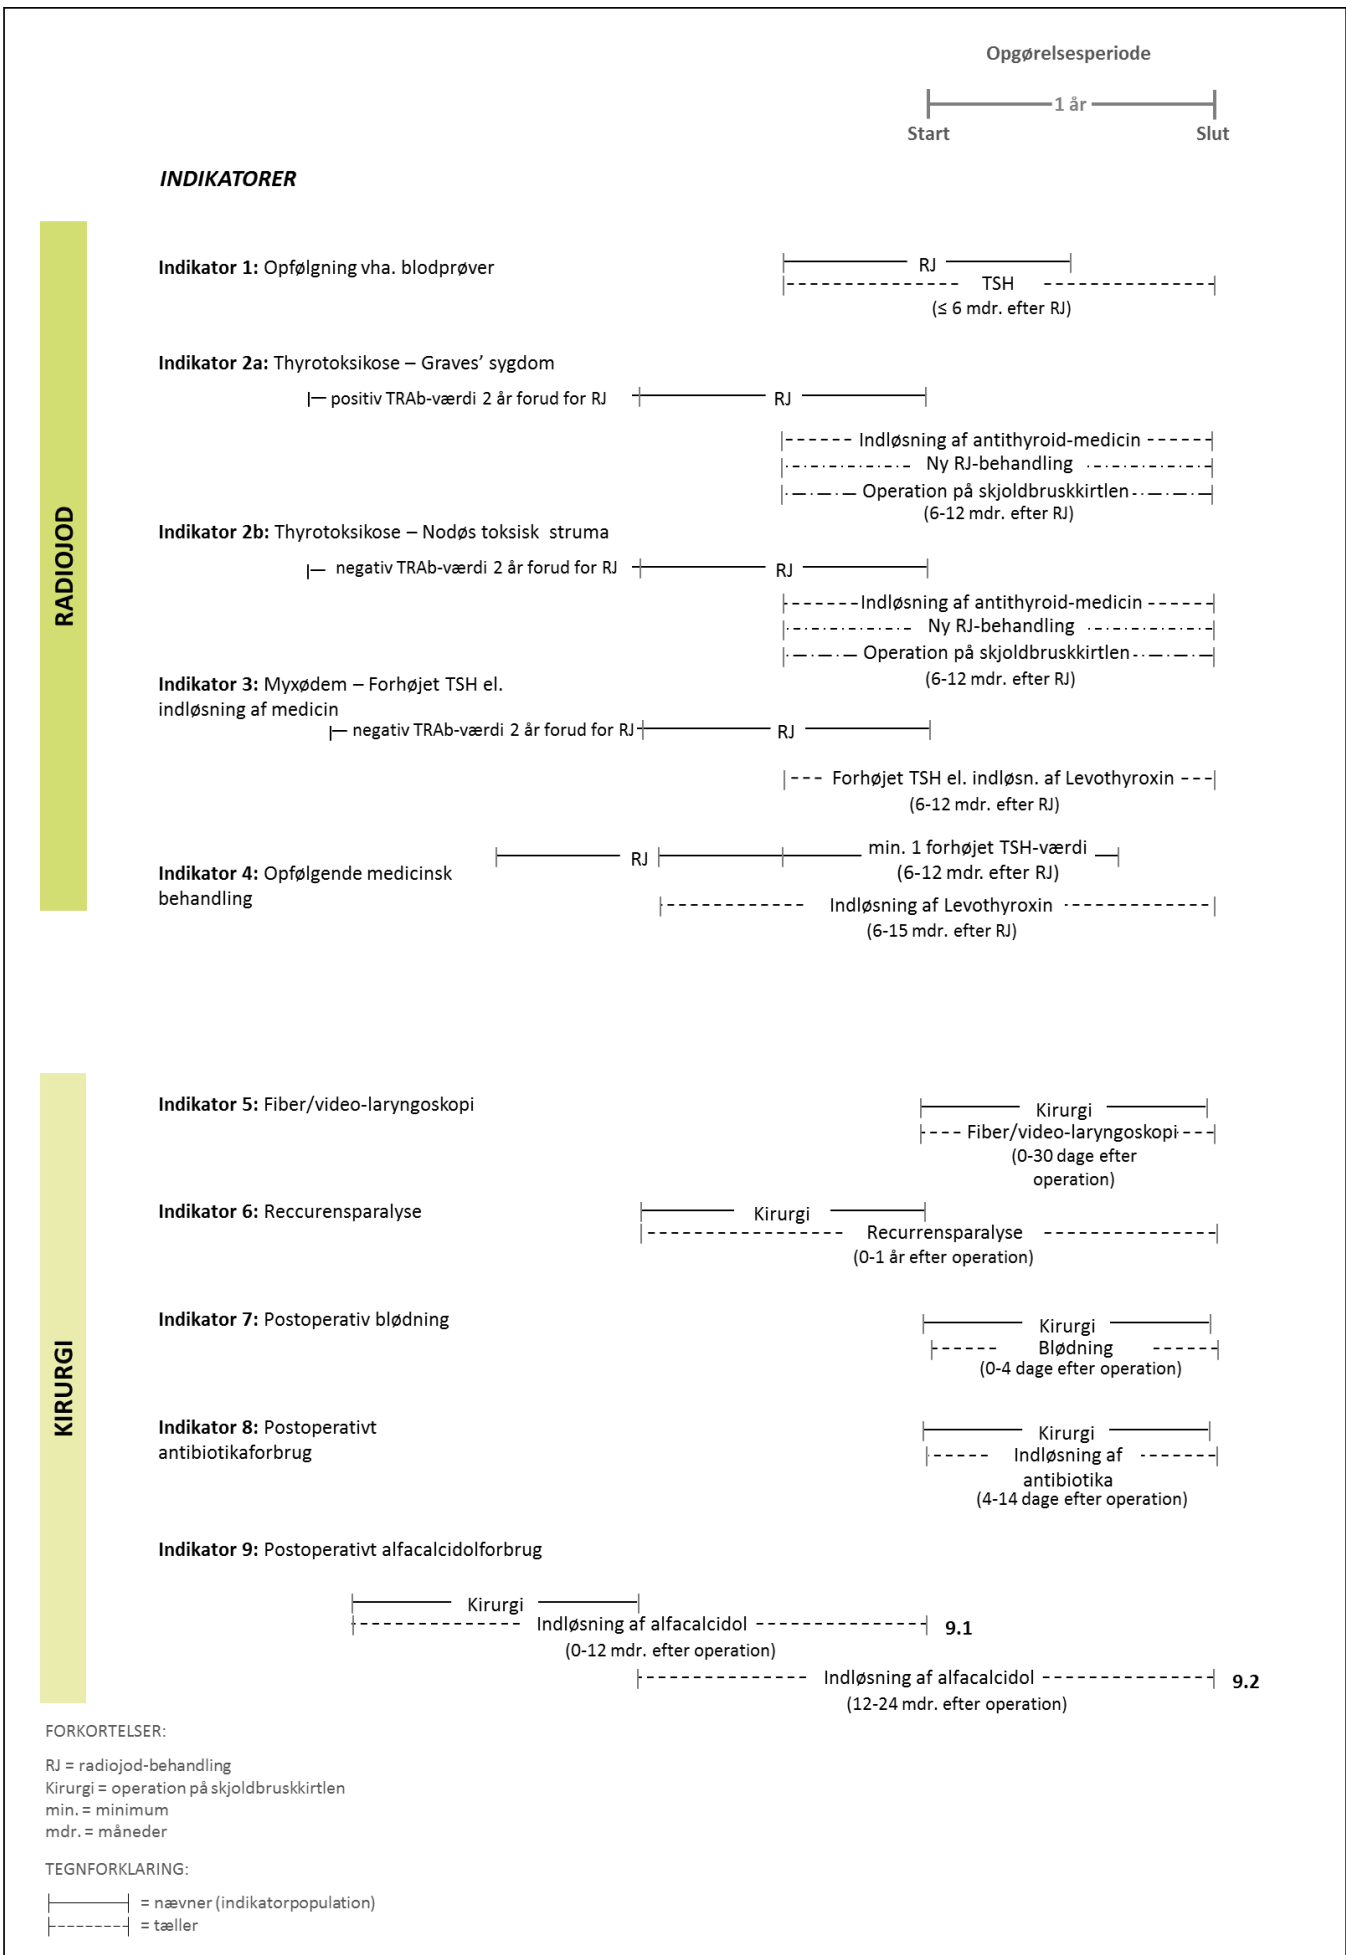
Opgørelsesperiode

1 år

Start

Slut

INDIKATORER

RADIOJOD

Indikator 1: Opfølgning vha. blodprøver

RJ

TSH

(≤ 6 mdr. efter RJ)

Indikator 2a: Thyrotoksikose – Graves' sygdom

positiv TRAb-værdi 2 år forud for RJ

RJ

Indløsning af antithyroid-medicin

Ny RJ-behandling

Operation på skjoldbruskkirtlen

(6-12 mdr. efter RJ)

Indikator 2b: Thyrotoksikose – Nodøs toksisk struma

negativ TRAb-værdi 2 år forud for RJ

RJ

Indløsning af antithyroid-medicin

Ny RJ-behandling

Operation på skjoldbruskkirtlen

(6-12 mdr. efter RJ)

Indikator 3: Myxødem – Forhøjet TSH el. indløsning af medicin

negativ TRAb-værdi 2 år forud for RJ

RJ

Forhøjet TSH el. indløsn. af Levothyroxin

(6-12 mdr. efter RJ)

Indikator 4: Opfølgende medicinsk behandling

RJ

min. 1 forhøjet TSH-værdi

(6-12 mdr. efter RJ)

Indløsning af Levothyroxin

(6-15 mdr. efter RJ)

KIRURGI

Indikator 5: Fiber/video-laryngoskopi

Kirurgi

Fiber/video-laryngoskopi

(0-30 dage efter operation)

Indikator 6: Reccurensparalyse

Kirurgi

Recurrensparalyse

(0-1 år efter operation)

Indikator 7: Postoperativ blødning

Kirurgi

Blødning

(0-4 dage efter operation)

Indikator 8: Postoperativt antibiotikaforbrug

Kirurgi

Indløsning af antibiotika

(4-14 dage efter operation)

Indikator 9: Postoperativt alfacalcidolforbrug

Kirurgi

Indløsning af alfacalcidol

9.1

(0-12 mdr. efter operation)

Indløsning af alfacalcidol

9.2

(12-24 mdr. efter operation)

FORKORTELSER:

RJ = radiojod-behandling
Kirurgi = operation på skjoldbruskkirtlen
min. = minimum
mdr. = måneder

TEGNFORKLARING:

= nævner (indikatorpopulation)
= tæller